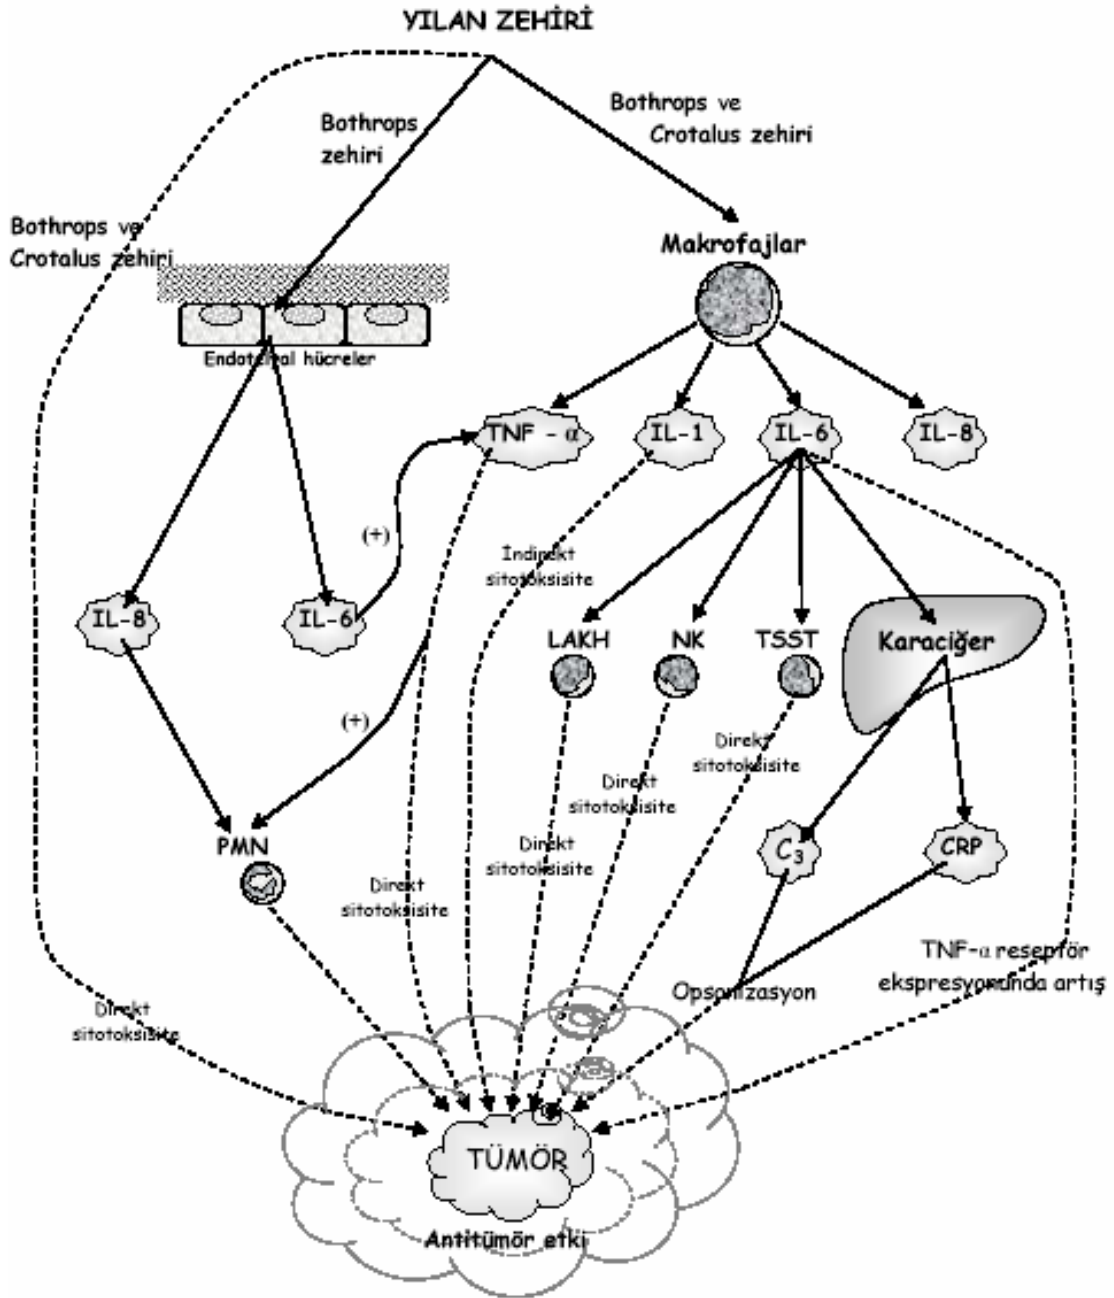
YILAN ZEHİRİ

Bothrops zehiri

Bothrops ve Crotalus zehiri

Bothrops ve Crotalus zehiri

Makrofajlar

Endotelial hücreler

TNF - $\alpha$

IL-1

IL-6

IL-8

(+)

İndirekt sitotoksisite

IL-8

IL-6

LAKH

NK

TSST

Karaciğer

(+)

Direkt sitotoksisite

Direkt sitotoksisite

Direkt sitotoksisite

PMN

$C_3$

CRP

Direkt sitotoksisite

TNF-$\alpha$ reseptör ekspresyonunda artış

Opsonizasyon

Direkt sitotoksisite

TÜMÖR

Antitümör etki